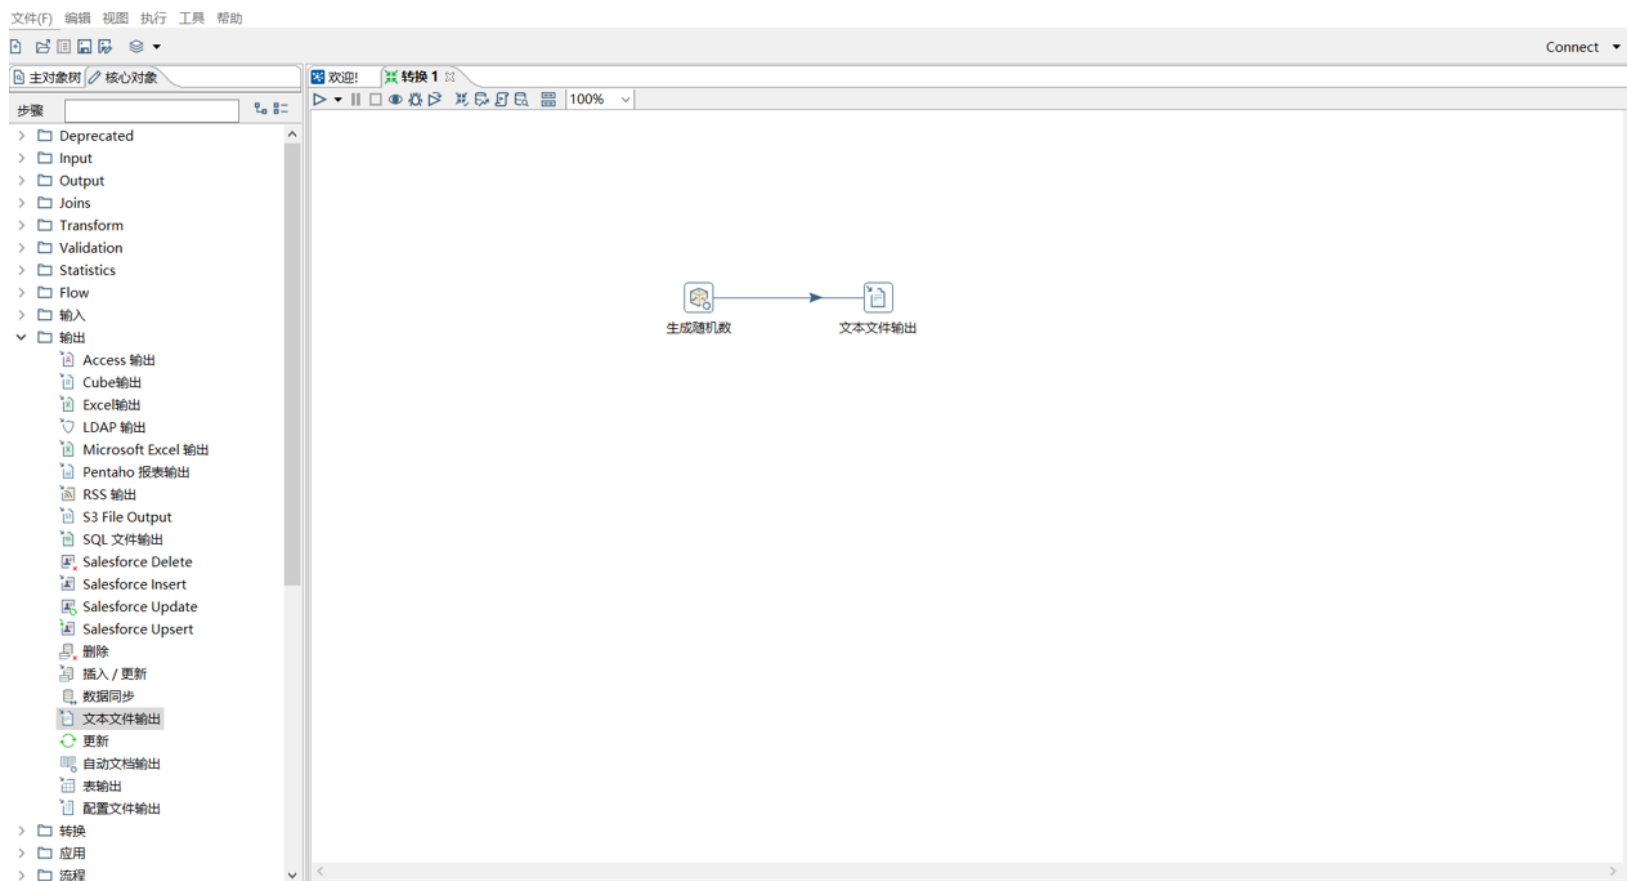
文件(F) 编辑 视图 执行 工具 帮助

Connect

主对象树 核心对象

欢迎! 转换 1

步骤

100%

Deprecated
Input
Output
Joins
Transform
Validation
Statistics
Flow
输入
输出
Access 输出
Cube输出
Excel输出
LDAP 输出
Microsoft Excel 输出
Pentaho 报表输出
RSS 输出
S3 File Output
SQL 文件输出
Salesforce Delete
Salesforce Insert
Salesforce Update
Salesforce Upsert
删除
插入 / 更新
数据同步
文本文件输出
更新
自动文档输出
表输出
配置文件输出
转换
应用
流程

生成随机数

文本文件输出